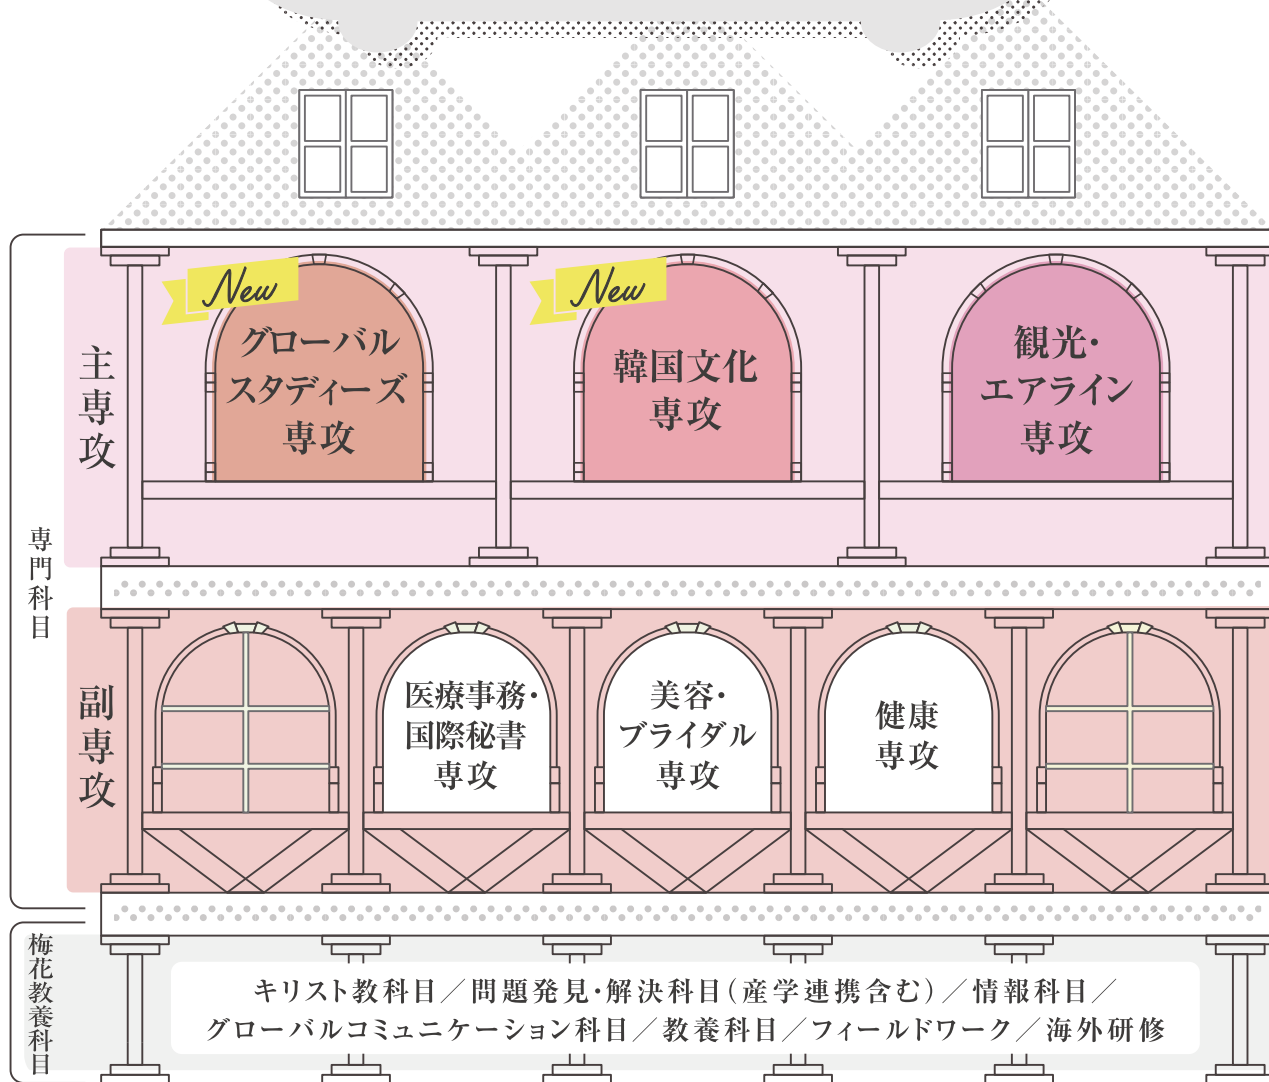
専門科目

主専攻

New
グローバルスタディーズ専攻

New
韓国文化専攻

観光・エアライン専攻

副専攻

医療事務・国際秘書専攻

美容・ブライダル専攻

健康専攻

梅花教養科目

キリスト教科目／問題発見・解決科目（産学連携含む）／情報科目／グローバルコミュニケーション科目／教養科目／フィールドワーク／海外研修